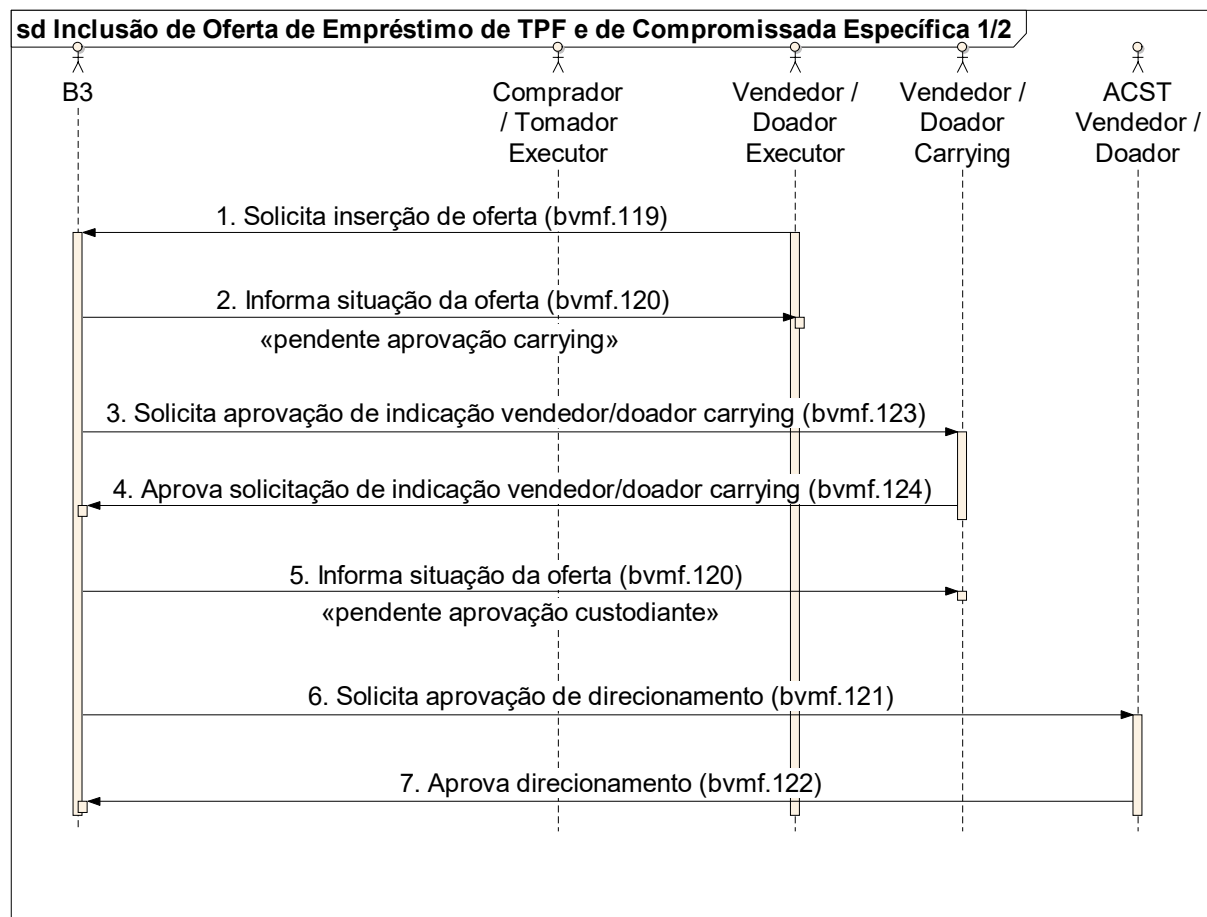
sd Inclusão de Oferta de Empréstimo de TPF e de Compromissada Específica 1/2

B3

Comprador / Tomador Executor

Vendedor / Doador Executor

Vendedor / Doador Carrying

ACST Vendedor / Doador

1. Solicita inserção de oferta (bvmf.119)

2. Informa situação da oferta (bvmf.120)

«pendente aprovação carrying»

3. Solicita aprovação de indicação vendedor/doador carrying (bvmf.123)

4. Aprova solicitação de indicação vendedor/doador carrying (bvmf.124)

5. Informa situação da oferta (bvmf.120)

«pendente aprovação custodiante»

6. Solicita aprovação de direcionamento (bvmf.121)

7. Aprova direcionamento (bvmf.122)